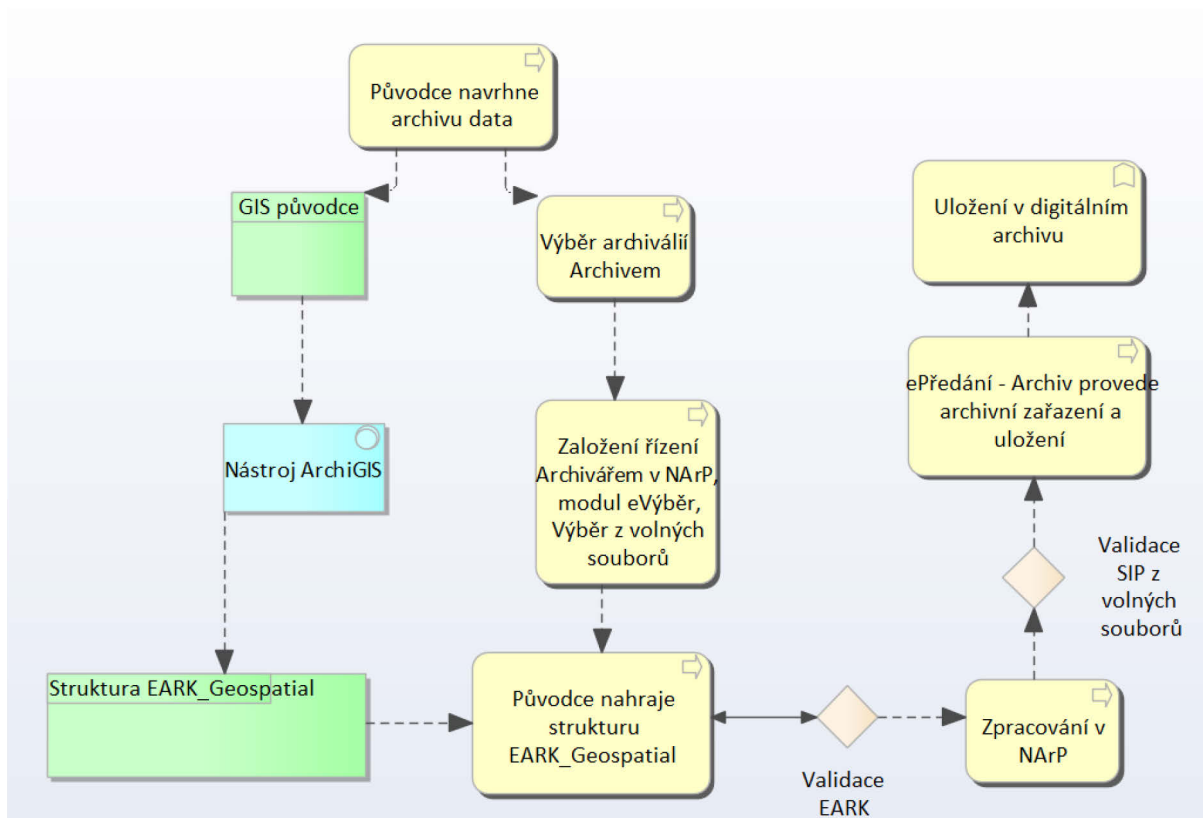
Původce navrhne archivu data

GIS původce

Výběr archiválií Archivem

Uložení v digitálním archivu

ePředání - Archiv provede archivní zařazení a uložení

Nástroj ArchiGIS

Založení řízení Archivářem v NArP, modul eVýběr, Výběr z volných souborů

Validace SIP z volných souborů

Struktura EARK_Geospatial

Původce nahraje strukturu EARK_Geospatial

Validace EARK

Zpracování v NArP